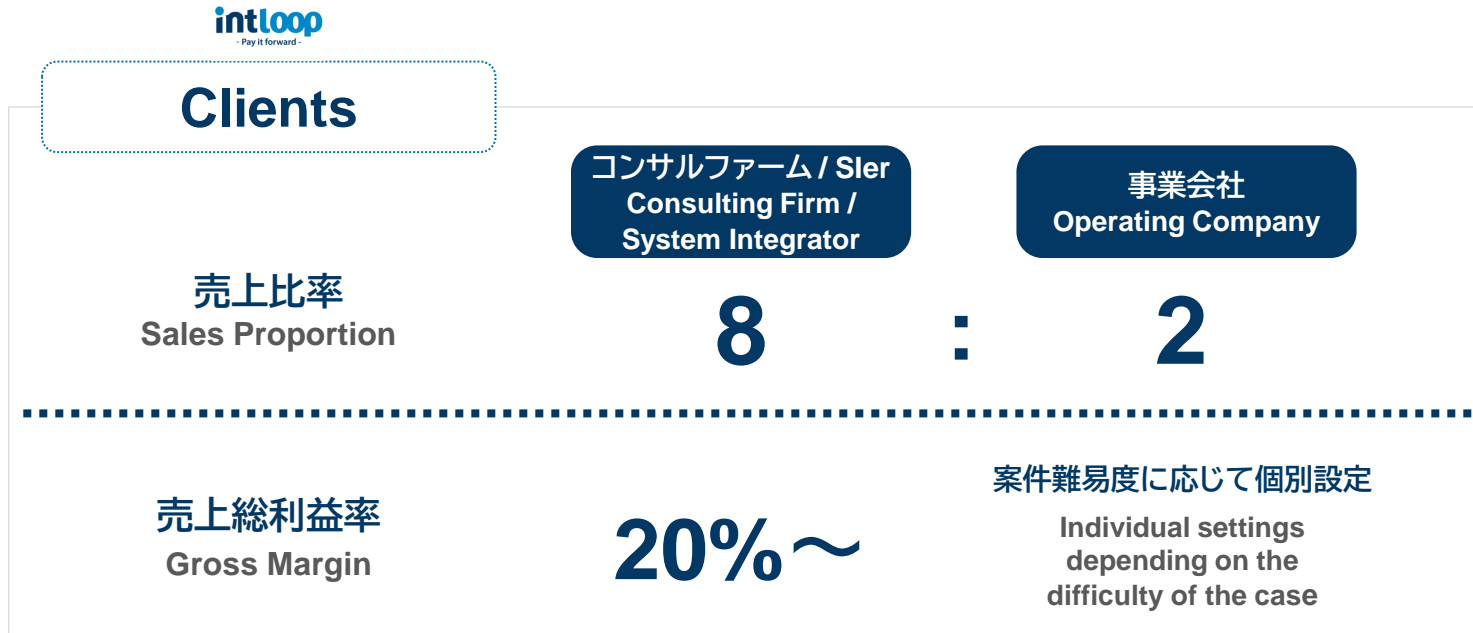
intloop
- Pay it forward -

Clients

コンサルファーム / SIer
Consulting Firm / System Integrator

事業会社
Operating Company

売上比率
Sales Proportion

8 : 2

売上総利益率
Gross Margin

20%～

案件難易度に応じて個別設定
Individual settings depending on the difficulty of the case